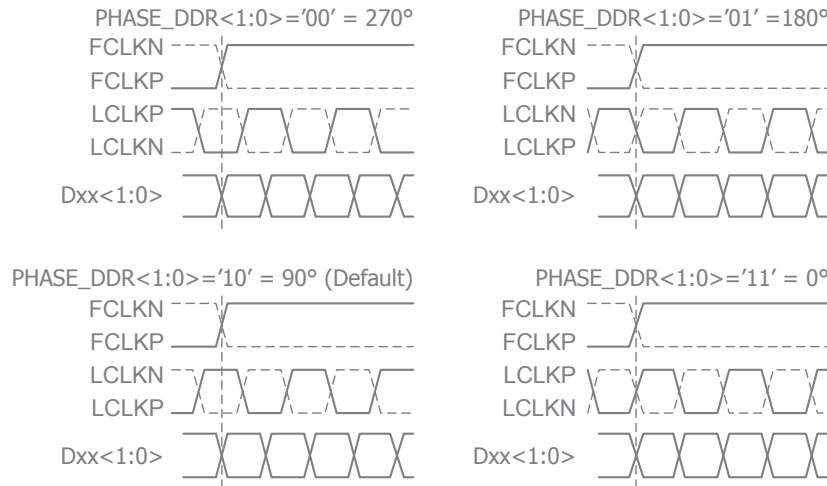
PHASE_DDR<1:0>='00' = 270°
FCLKN
FCLKP
LCLKP
LCLKN
Dxx<1:0>

PHASE_DDR<1:0>='01' =180°
FCLKN
FCLKP
LCLKN
LCLKP
Dxx<1:0>

PHASE_DDR<1:0>='10' = 90° (Default)
FCLKN
FCLKP
LCLKN
LCLKP
Dxx<1:0>

PHASE_DDR<1:0>='11' = 0°
FCLKN
FCLKP
LCLKP
LCLKN
Dxx<1:0>